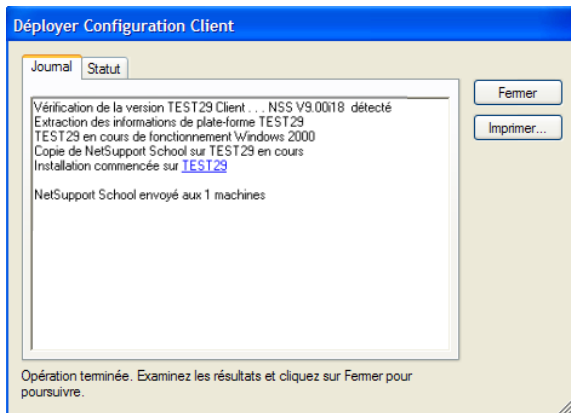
Déployer Configuration Client

Journal
Statut

Vérification de la version TEST29 Client . . . NSS V9.00i18 détecté
Extraction des informations de plate-forme TEST29
TEST29 en cours de fonctionnement Windows 2000
Copie de NetSupport School sur TEST29 en cours
Installation commencée sur TEST29

NetSupport School envoyé aux 1 machines

Fermer
Imprimer...

Opération terminée. Examinez les résultats et cliquez sur Fermer pour poursuivre.